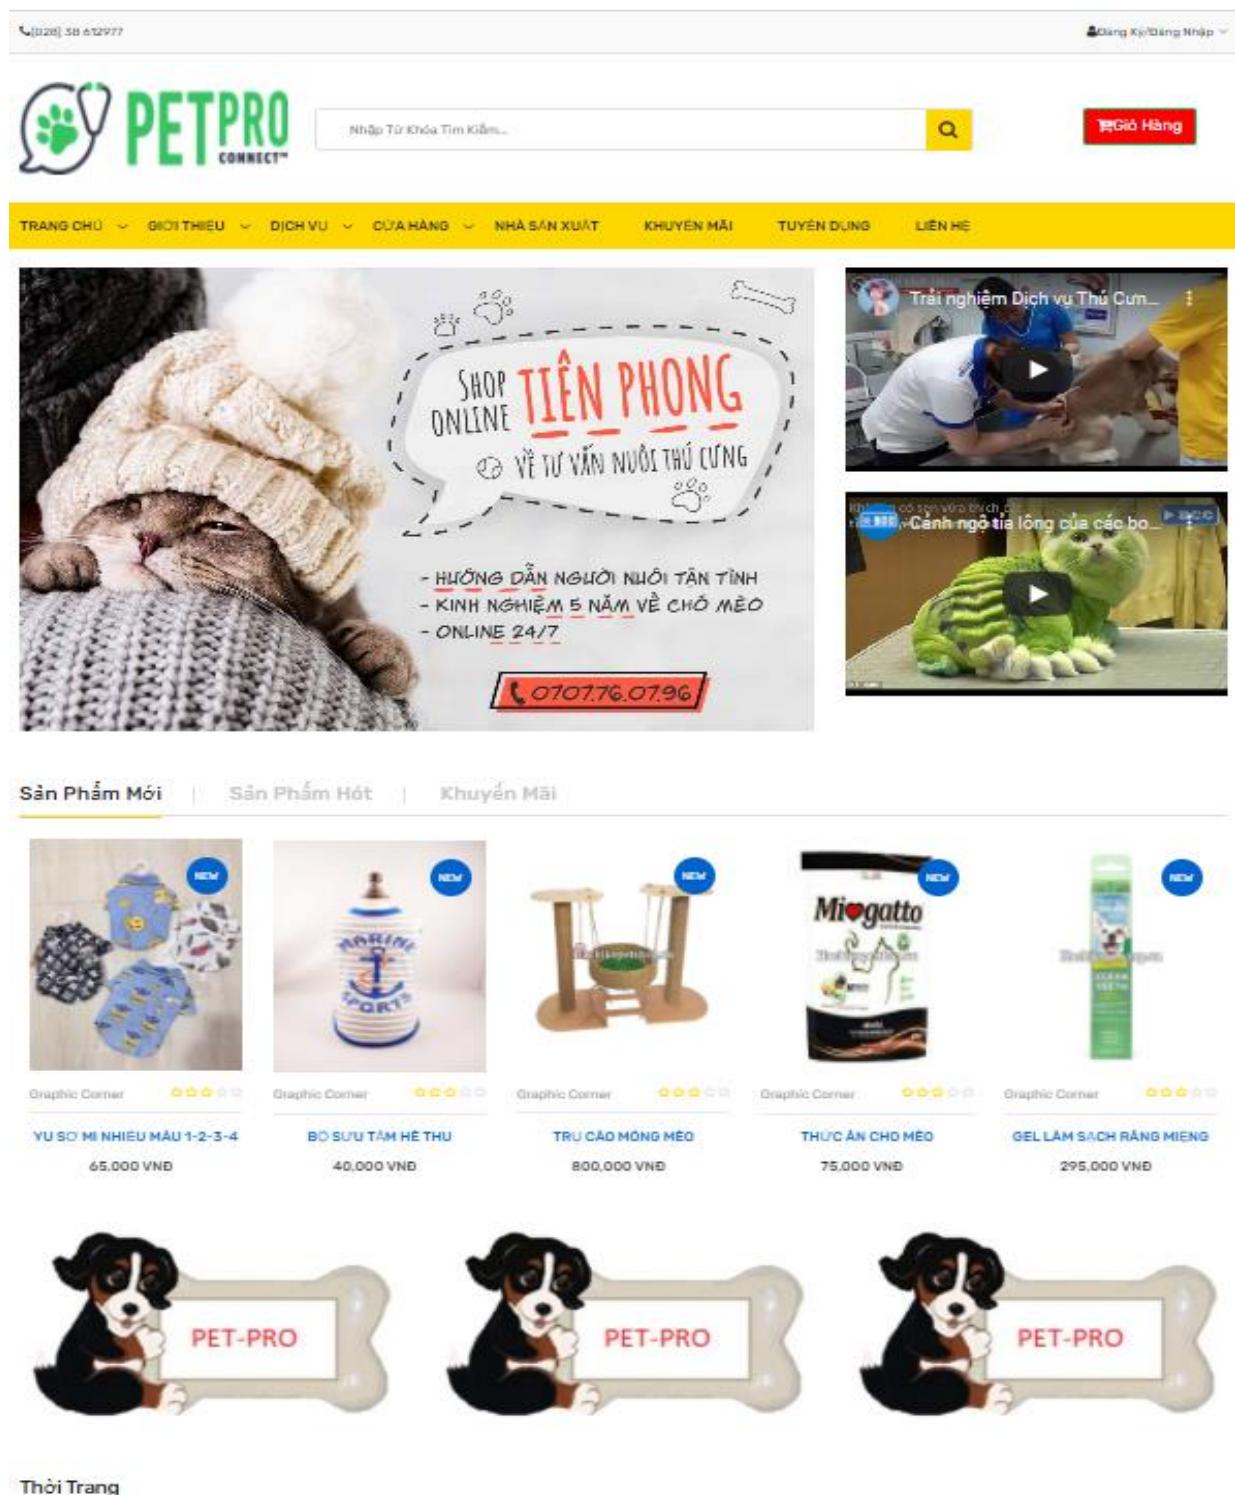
(028) 38 612977

Đăng Ký/Đăng Nhập

PETPRO CONNECT™

Nhập Từ Khóa Tìm Kiếm...

Giỏ Hàng

TRANG CHỦ GIỚI THIỆU DỊCH VỤ CỬA HÀNG NHÀ SẢN XUẤT KHUYẾN MÃI TUYỂN DỤNG LIÊN HỆ

SHOP ONLINE TIÊN PHONG VỀ TƯ VẤN NUÔI THÚ CƯNG

- HƯỚNG DẪN NGƯỜI NUÔI TẬN TÌNH
- KINH NGHIỆM 5 NĂM VỀ CHÓ MÈO
- ONLINE 24/7

0707.76.07.96

Trải nghiệm Dịch vụ Thú Cưn...

Cảnh ngộ tỉa lông của các bo...

Sản Phẩm Mới | Sản Phẩm Hót | Khuyến Mãi

NEW

Graphic Corner

YU SƠ MI NHIỀU MÀU 1-2-3-4
65,000 VNĐ

BỘ SƯU TẦM HÈ THU
40,000 VNĐ

TRỤ CÀO MÓNG MÈO
800,000 VNĐ

Miogatto

THỨC ĂN CHO MÈO
75,000 VNĐ

GEL LÀM SẠCH RĂNG MIỆNG
295,000 VNĐ

PET-PRO

PET-PRO

PET-PRO

Thời Trang